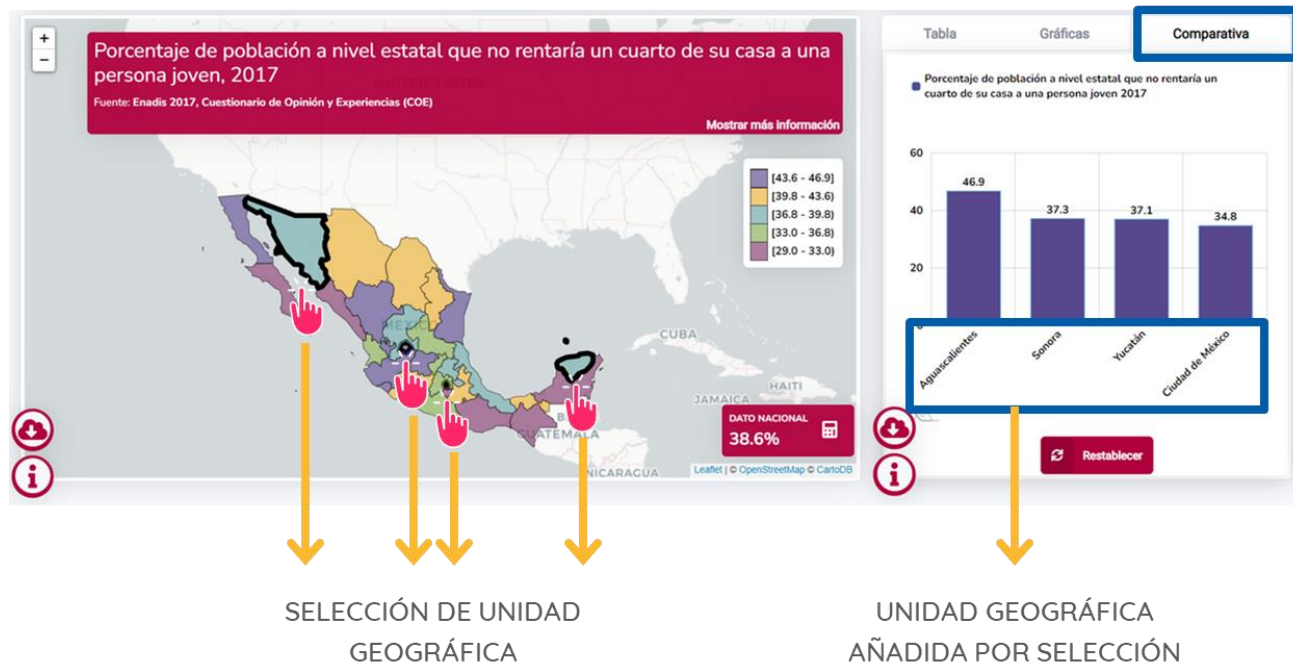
+
−

Porcentaje de población a nivel estatal que no rentaría un cuarto de su casa a una persona joven, 2017

Fuente: Enadis 2017, Cuestionario de Opinión y Experiencias (COE)

Mostrar más información

[43.6 - 46.9]
[39.8 - 43.6]
[36.8 - 39.8]
[33.0 - 36.8]
[29.0 - 33.0]

CUBA
JAMAICA
HAITI
GUATEMALA
NICARAGUA

DATO NACIONAL
38.6%

Leaflet | © OpenStreetMap © CartoDB

Tabla
Gráficas
Comparativa

Porcentaje de población a nivel estatal que no rentaría un cuarto de su casa a una persona joven 2017

60
40
20

46.9
37.3
37.1
34.8

Aguascalientes
Sonora
Yucatán
Ciudad de México

Restablecer

SELECCIÓN DE UNIDAD GEOGRÁFICA

UNIDAD GEOGRÁFICA AÑADIDA POR SELECCIÓN